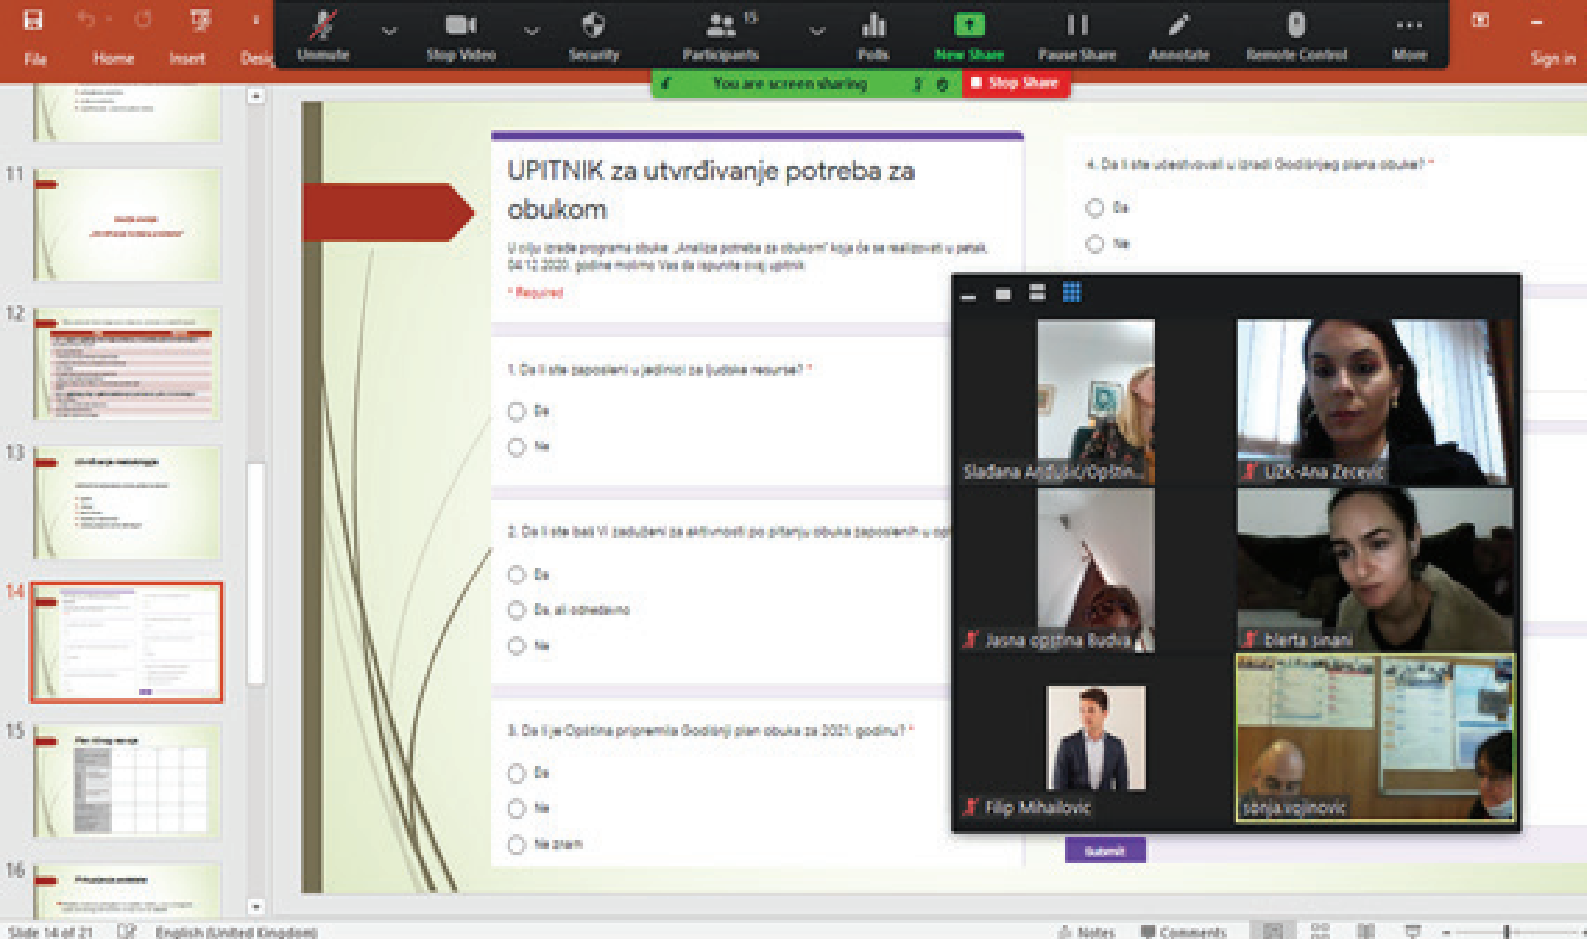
File Home Insert Desig

Unmute Stop Video Security Participants 15 Polls New Share Pause Share Annotate Remote Control More

Sign in

You are screen sharing Stop Share

11

12

13

14

15

16

UPITNIK za utvrđivanje potreba za obukom

U cilju izrade programa obuke „Analiza potreba za obukom" koja će se realizovati u petak, 04.12.2020. godine molimo Vas da ispunite ovaj upitnik.

* Required

1. Da li ste zaposleni u jedinici za ljudske resurse? *

Da

Ne

2. Da li ste bali Vi zaduženi za aktivnosti po pitanju obuka zaposlenih u op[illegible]

Da

Da, ali odnedavno

Ne

3. Da li je Opština pripremila Godišnji plan obuka za 2021. godinu? *

Da

Ne

Ne znam

4. Da li ste učestvovali u izradi Godišnjeg plana obuke? *

Da

Ne

Slađana Anđušić/Opštin...

UZK-Ana Zečević

Jasna opština Budva

blerta sinani

Filip Mihailović

senja.vojinović

Submit

Slide 14 of 21 English (United Kingdom) Notes Comments